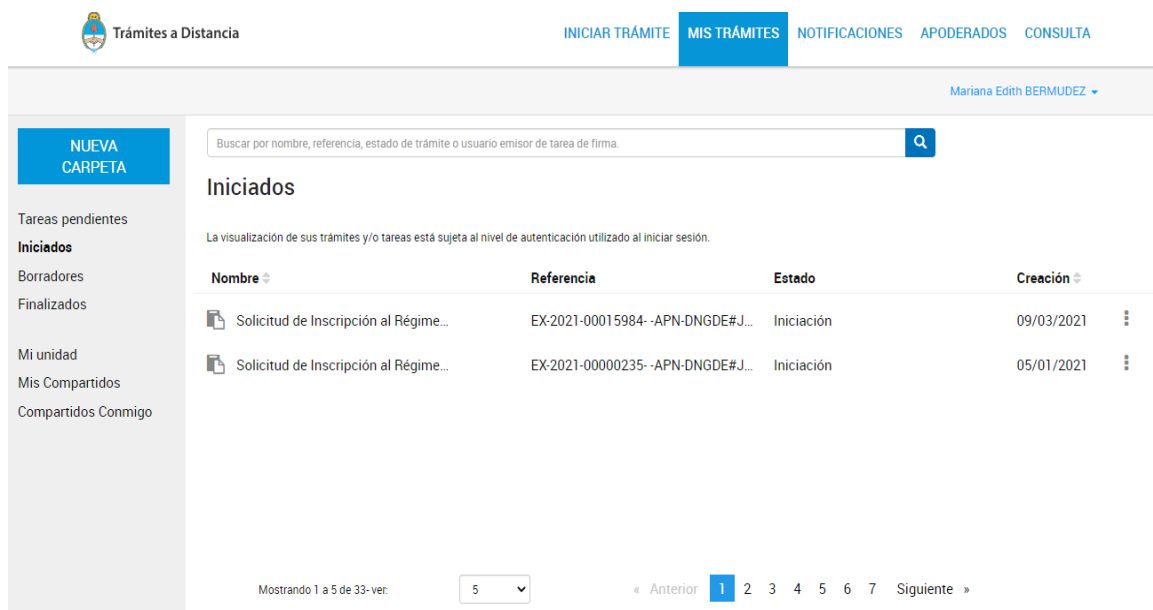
Trámites a Distancia

INICIAR TRÁMITE MIS TRÁMITES NOTIFICACIONES APODERADOS CONSULTA

Mariana Edith BERMUDEZ

NUEVA CARPETA

Tareas pendientes
Iniciados
Borradores
Finalizados

Mi unidad
Mis Compartidos
Compartidos Conmigo

Buscar por nombre, referencia, estado de trámite o usuario emisor de tarea de firma.

Iniciados

La visualización de sus trámites y/o tareas está sujeta al nivel de autenticación utilizado al iniciar sesión.

| Nombre | Referencia | Estado | Creación |
|---|---|---|---|
| Solicitud de Inscripción al Régime... | EX-2021-00015984- -APN-DNGDE#J... | Iniciación | 09/03/2021 |
| Solicitud de Inscripción al Régime... | EX-2021-00000235- -APN-DNGDE#J... | Iniciación | 05/01/2021 |

Mostrando 1 a 5 de 33- ver: 5

« Anterior 1 2 3 4 5 6 7 Siguiente »